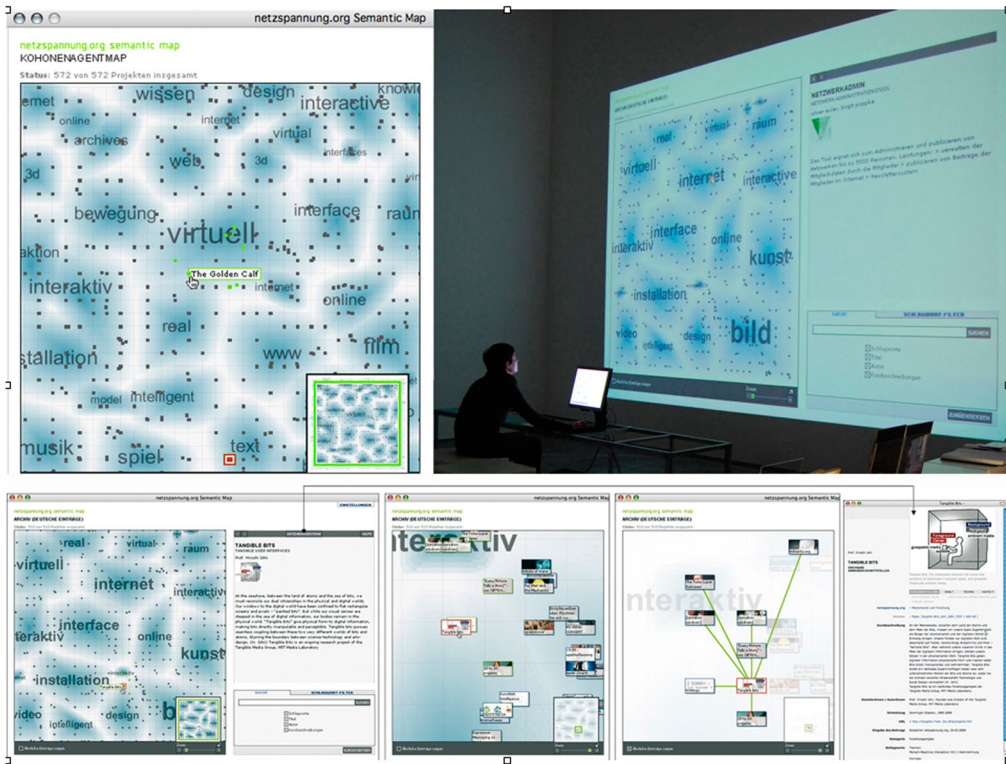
netzspannung.org Semantic Map

netzspannung.org semantic map
KOHONENAGENTMAP
Status: 572 von 572 Projekten insgesamt

wissen design interactive knowle online internet archives virtual interfaces 3d web 3d bewegung interface raum virtuell aktion The Golden Calf interaktiv internet online real www film installation model intelligent musik text spiel

NETZWERKADMIN
real virtual raum virtuell internet interactive interface interaktiv online kunst installation video bild
SUCHEN

netzspannung.org Semantic Map
ARCHIV (DEUTSCHE EINTRÄGE)
real virtual raum internet interactive interface interaktiv online kunst installation video intelligent design
TANGIBLE BITS

netzspannung.org Semantic Map
ARCHIV (DEUTSCHE EINTRÄGE)
nteraktiv

netzspannung.org Semantic Map
ARCHIV (DEUTSCHE EINTRÄGE)
nteraktiv

Tangible Bits
TANGIBLE BITS